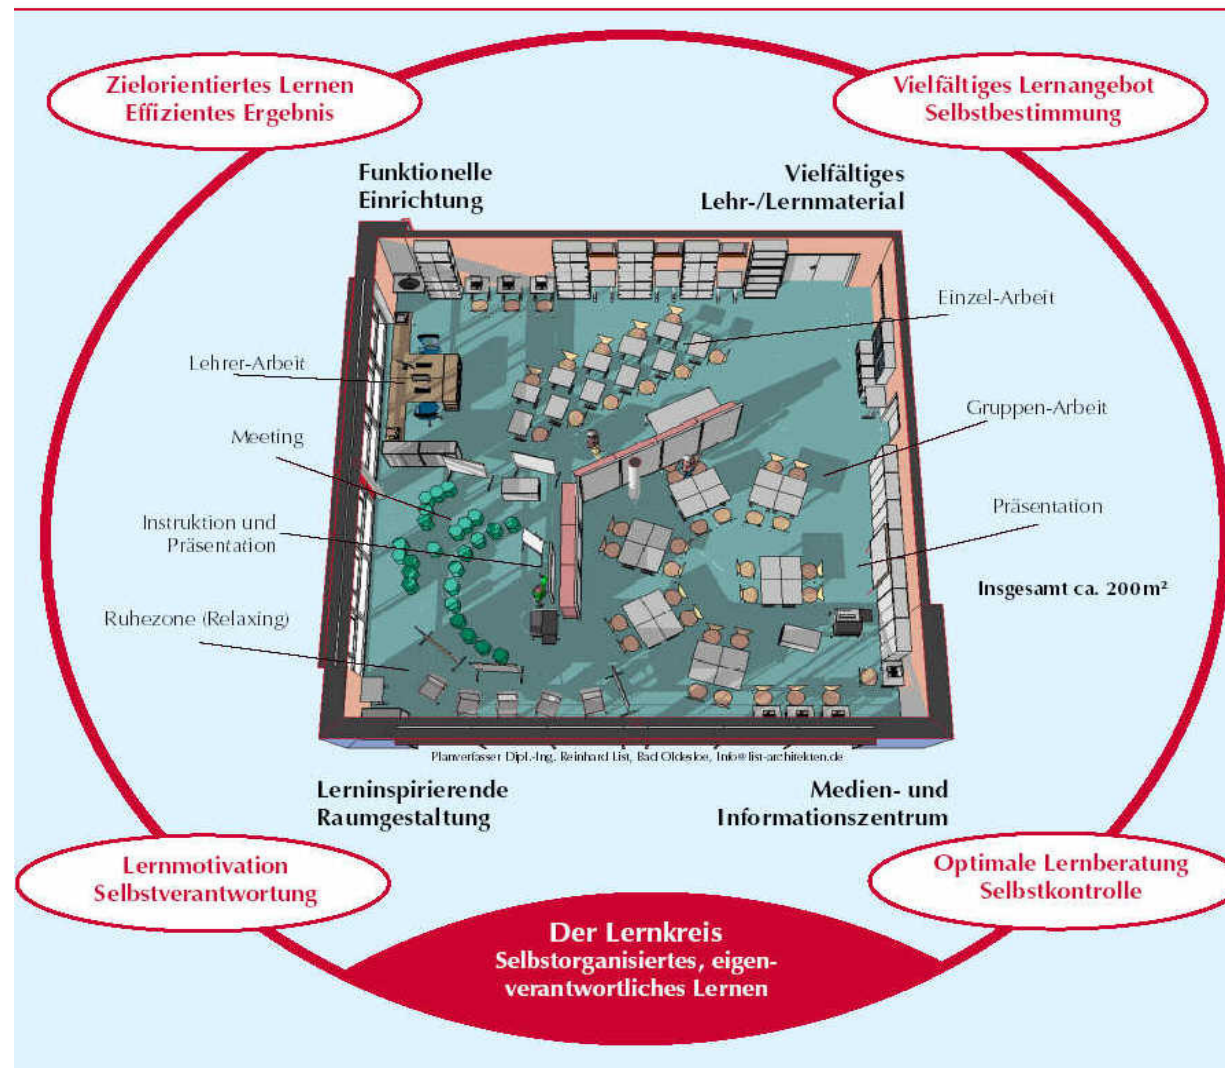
Zielorientiertes Lernen
Effizientes Ergebnis

Vielfältiges Lernangebot
Selbstbestimmung

Funktionelle Einrichtung

Vielfältiges Lehr-/Lernmaterial

Einzel-Arbeit

Lehrer-Arbeit

Gruppen-Arbeit

Meeting

Präsentation

Instruktion und Präsentation

Insgesamt ca. 200m²

Ruhezone (Relaxing)

Planverfasser Dipl.-Ing. Reinhard List, Bad Oldesloe, Info@list-architekten.de

Lerninspirierende Raumgestaltung

Medien- und Informationszentrum

Lernmotivation
Selbstverantwortung

Optimale Lernberatung
Selbstkontrolle

Der Lernkreis
Selbstorganisiertes, eigenverantwortliches Lernen